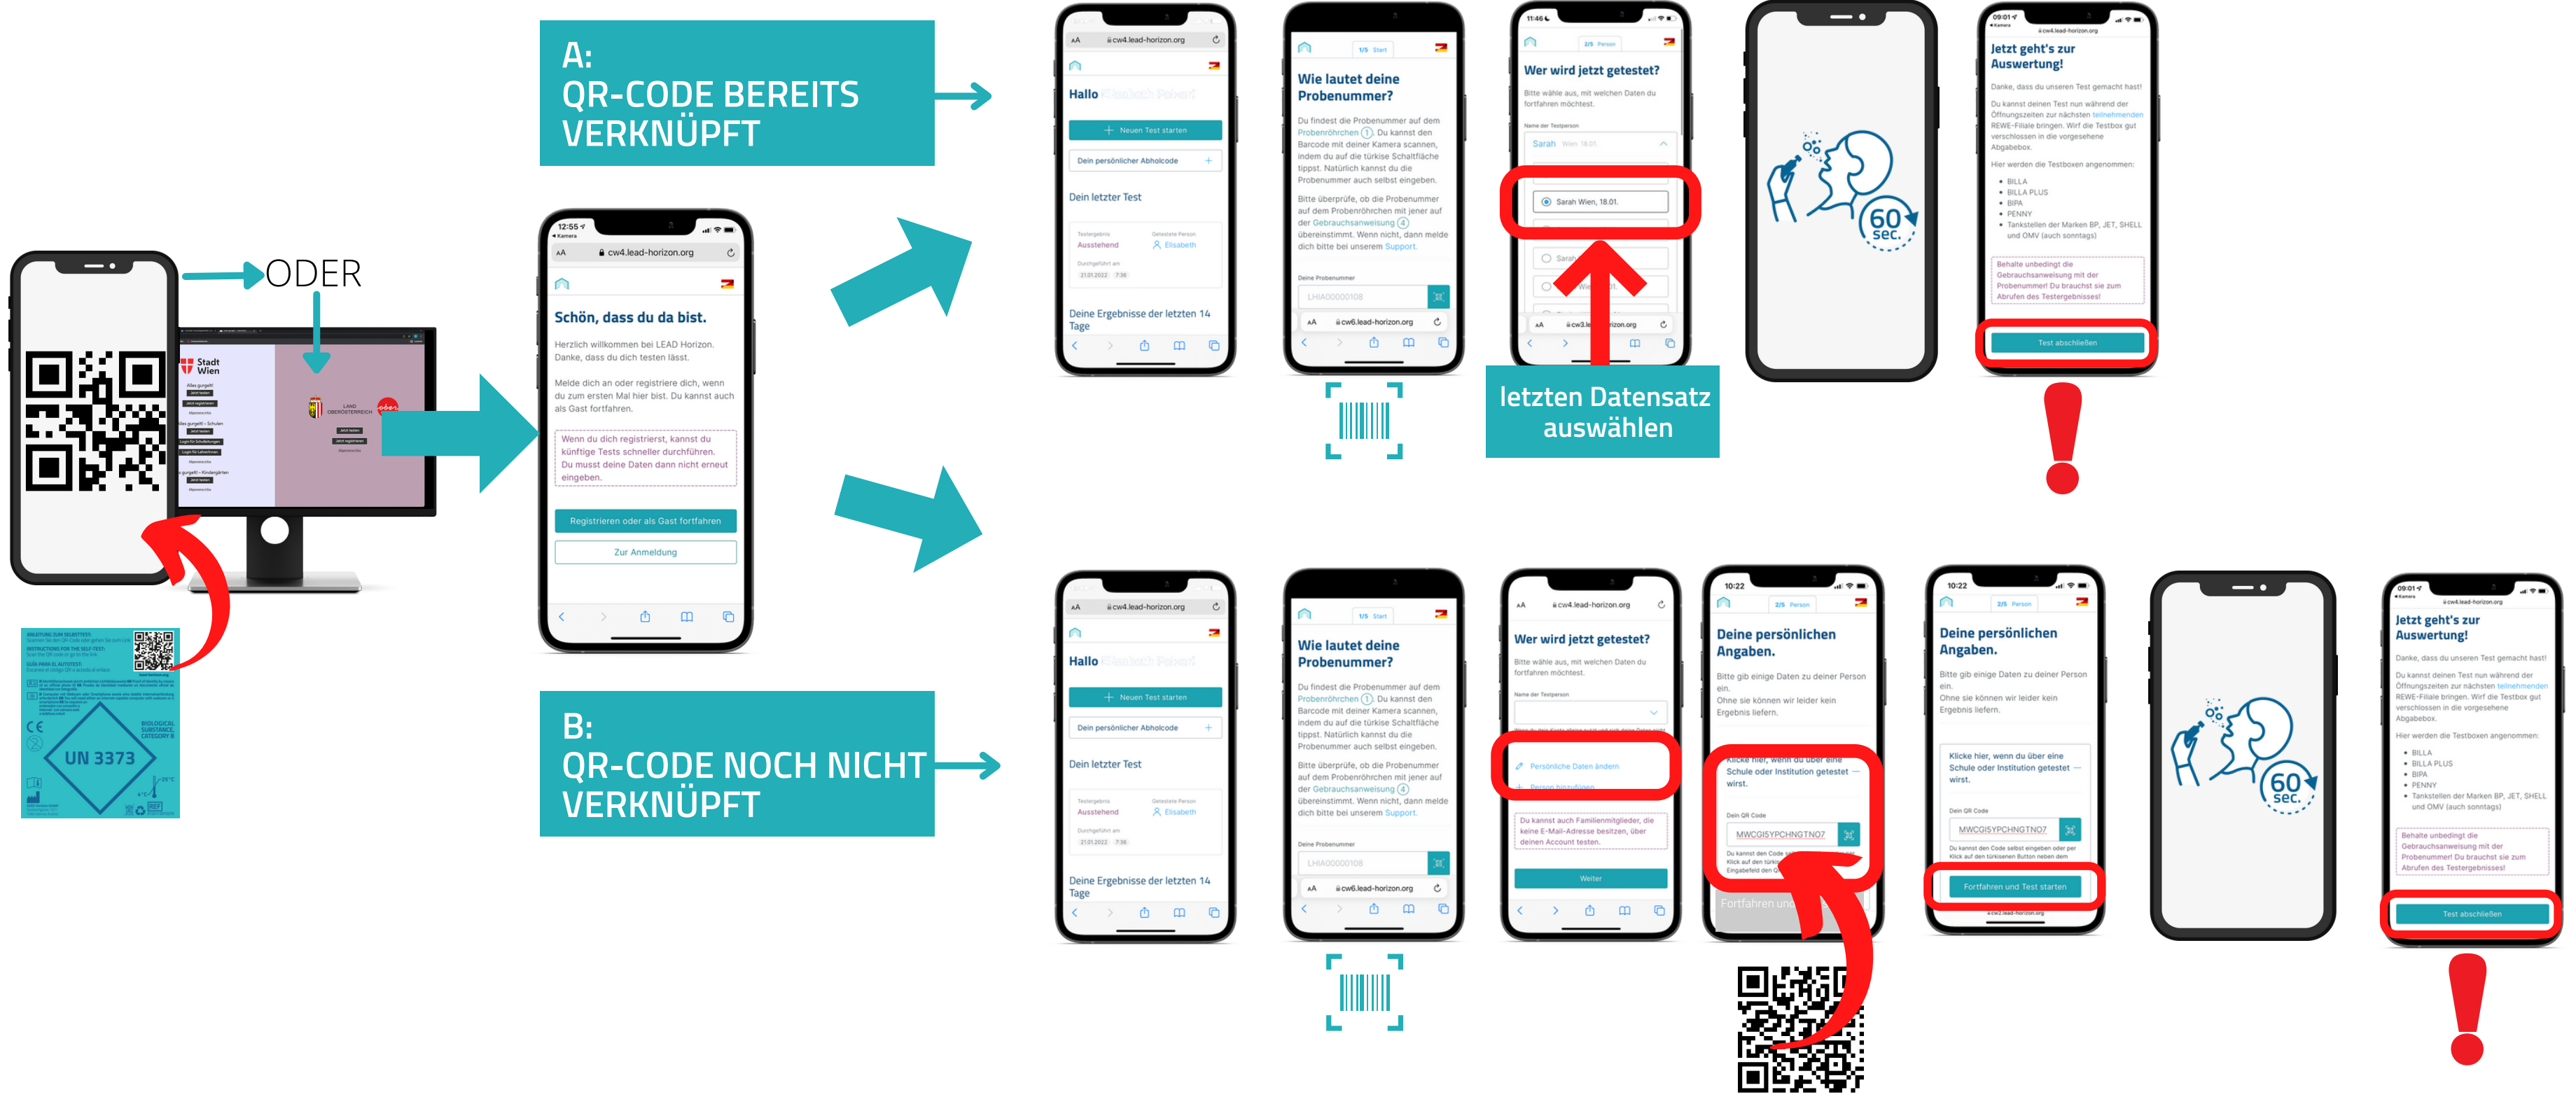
A:
QR-CODE BEREITS VERKNÜPFT

ODER

Stadt Wien

LAND OBERÖSTERREICH

UN 3373

12:55
cw4.lead-horizon.org

Schön, dass du da bist.

Herzlich willkommen bei LEAD Horizon. Danke, dass du dich testen lässt.

Melde dich an oder registriere dich, wenn du zum ersten Mal hier bist. Du kannst auch als Gast fortfahren.

Wenn du dich registrierst, kannst du künftige Tests schneller durchführen. Du musst deine Daten dann nicht erneut eingeben.

Registrieren oder als Gast fortfahren

Zur Anmeldung

cw4.lead-horizon.org

Hallo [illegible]

Neuen Test starten

Dein persönlicher Abholcode

Dein letzter Test

Ausstehend

Elisabeth

Deine Ergebnisse der letzten 14 Tage

Wie lautet deine Probenummer?

Du findest die Probenummer auf dem Probenröhrchen ①. Du kannst den Barcode mit deiner Kamera scannen, indem du auf die türkise Schaltfläche tippst. Natürlich kannst du die Probenummer auch selbst eingeben.

Bitte überprüfe, ob die Probenummer auf dem Probenröhrchen mit jener auf der Gebrauchsanweisung ④ übereinstimmt. Wenn nicht, dann melde dich bitte bei unserem Support.

Deine Probenummer

LHIA0000010B

cw6.lead-horizon.org

Wer wird jetzt getestet?

Bitte wähle aus, mit welchen Daten du fortfahren möchtest.

Sarah Wien, 18.01.

letzten Datensatz auswählen

60 sec.

09:01
cw4.lead-horizon.org

Jetzt geht's zur Auswertung!

Danke, dass du unseren Test gemacht hast!

Du kannst deinen Test nun während der Öffnungszeiten zur nächsten teilnehmenden REWE-Filiale bringen. Wirf die Testbox gut verschlossen in die vorgesehene Abgabebox.

Hier werden die Testboxen angenommen:
• BILLA
• BILLA PLUS
• BIPA
• PENNY
• Tankstellen der Marken BP, JET, SHELL und OMV (auch sonntags)

Behalte unbedingt die Gebrauchsanweisung mit der Probenummer! Du brauchst sie zum Abrufen des Testergebnisses!

Test abschließen

!

B:
QR-CODE NOCH NICHT VERKNÜPFT

Wer wird jetzt getestet?

Persönliche Daten ändern

Du kannst auch Familienmitglieder, die keine E-Mail-Adresse besitzen, über deinen Account testen.

Weiter

10:22

Deine persönlichen Angaben.

Bitte gib einige Daten zu deiner Person ein.
Ohne sie können wir leider kein Ergebnis liefern.

Klicke hier, wenn du über eine Schule oder Institution getestet wirst.

Dein QR Code

MWCGI5YPCHNGTNO7

Fortfahren und Test starten

60 sec.

Jetzt geht's zur Auswertung!

Test abschließen

!